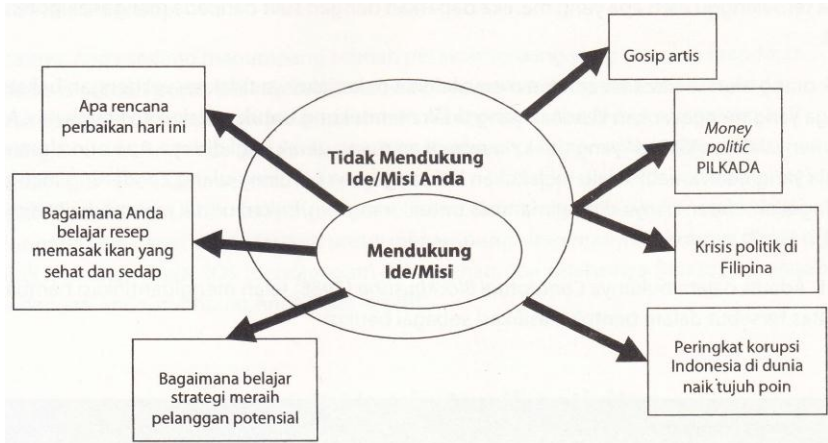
Gosip artis

Apa rencana perbaikan hari ini

Money politic PILKADA

Tidak Mendukung Ide/Misi Anda

Bagaimana Anda belajar resep memasak ikan yang sehat dan sedap

Mendukung Ide/Misi

Krisis politik di Filipina

Peringkat korupsi Indonesia di dunia naik tujuh poin

Bagaimana belajar strategi meraih pelanggan potensial